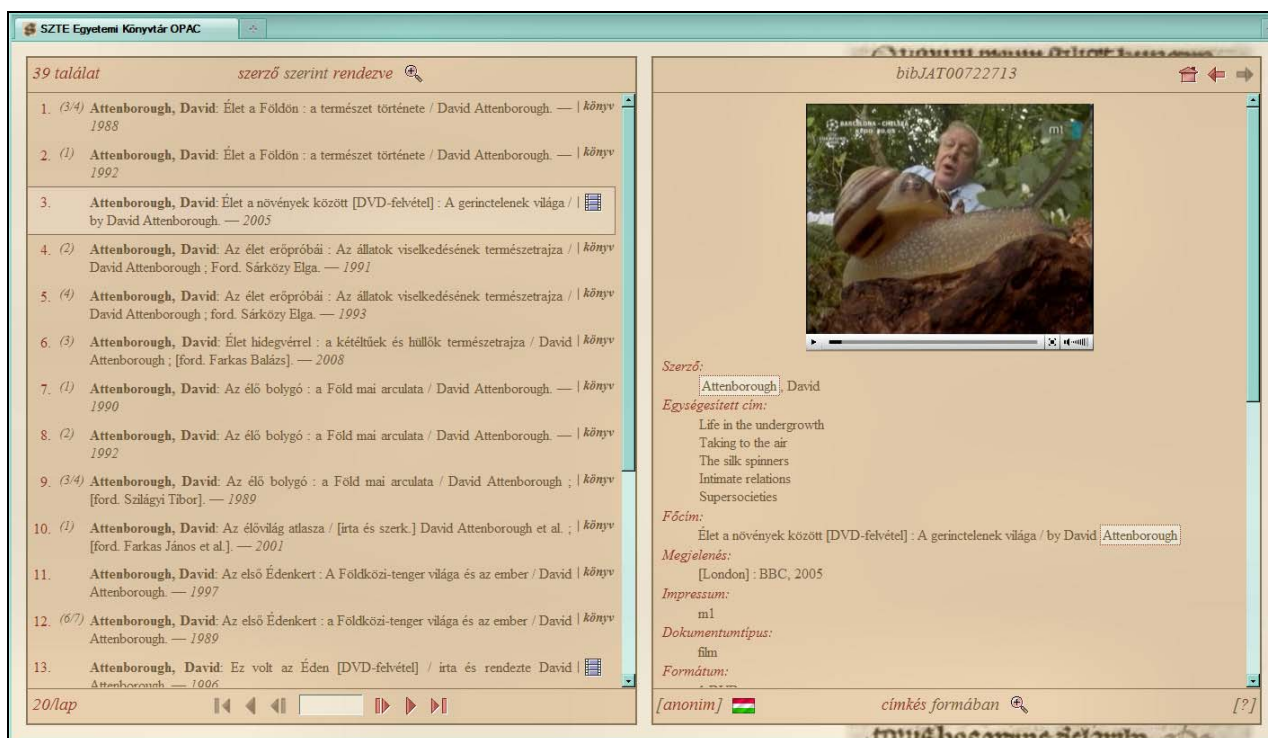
SZTE Egyetemi Könyvtár OPAC

39 találat szerző szerint rendezve

1. (3/4) Attenborough, David: Élet a Földön : a természet története / David Attenborough. — 1988 | könyv

2. (1) Attenborough, David: Élet a Földön : a természet története / David Attenborough. — 1992 | könyv

3. Attenborough, David: Élet a növények között [DVD-felvétel] : A gerinctelenek világa / by David Attenborough. — 2005 |

4. (2) Attenborough, David: Az élet erőpróbái : Az állatok viselkedésének természetrajza / David Attenborough ; Ford. Sárközy Elga. — 1991 | könyv

5. (4) Attenborough, David: Az élet erőpróbái : Az állatok viselkedésének természetrajza / David Attenborough ; ford. Sárközy Elga. — 1993 | könyv

6. (3) Attenborough, David: Élet hidegvérrel : a kétéltűek és hüllők természetrajza / David Attenborough ; [ford. Farkas Balázs]. — 2008 | könyv

7. (1) Attenborough, David: Az élő bolygó : a Föld mai arculata / David Attenborough. — 1990 | könyv

8. (2) Attenborough, David: Az élő bolygó : a Föld mai arculata / David Attenborough. — 1992 | könyv

9. (3/4) Attenborough, David: Az élő bolygó : a Föld mai arculata / David Attenborough ; [ford. Szilágyi Tibor]. — 1989 | könyv

10. (1) Attenborough, David: Az élővilág atlasza / [írta és szerk.] David Attenborough et al. ; [ford. Farkas János et al.]. — 2001 | könyv

11. Attenborough, David: Az első Édenkert : A Földközi-tenger világa és az ember / David Attenborough. — 1997 | könyv

12. (6/7) Attenborough, David: Az első Édenkert : A Földközi-tenger világa és az ember / David Attenborough. — 1989 | könyv

13. Attenborough, David: Ez volt az Éden [DVD-felvétel] / írta és rendezte David | Attenborough. — 1996

20/lap

bibJAT00722713

m1

Szerző:
Attenborough, David
Egységesített cím:
Life in the undergrowth
Taking to the air
The silk spinners
Intimate relations
Supersocieties
Főcím:
Élet a növények között [DVD-felvétel] : A gerinctelenek világa / by David Attenborough
Megjelenés:
[London] : BBC, 2005
Impressum:
m1
Dokumentumtípus:
film
Formátum:

[anonim] címkés formában [?]